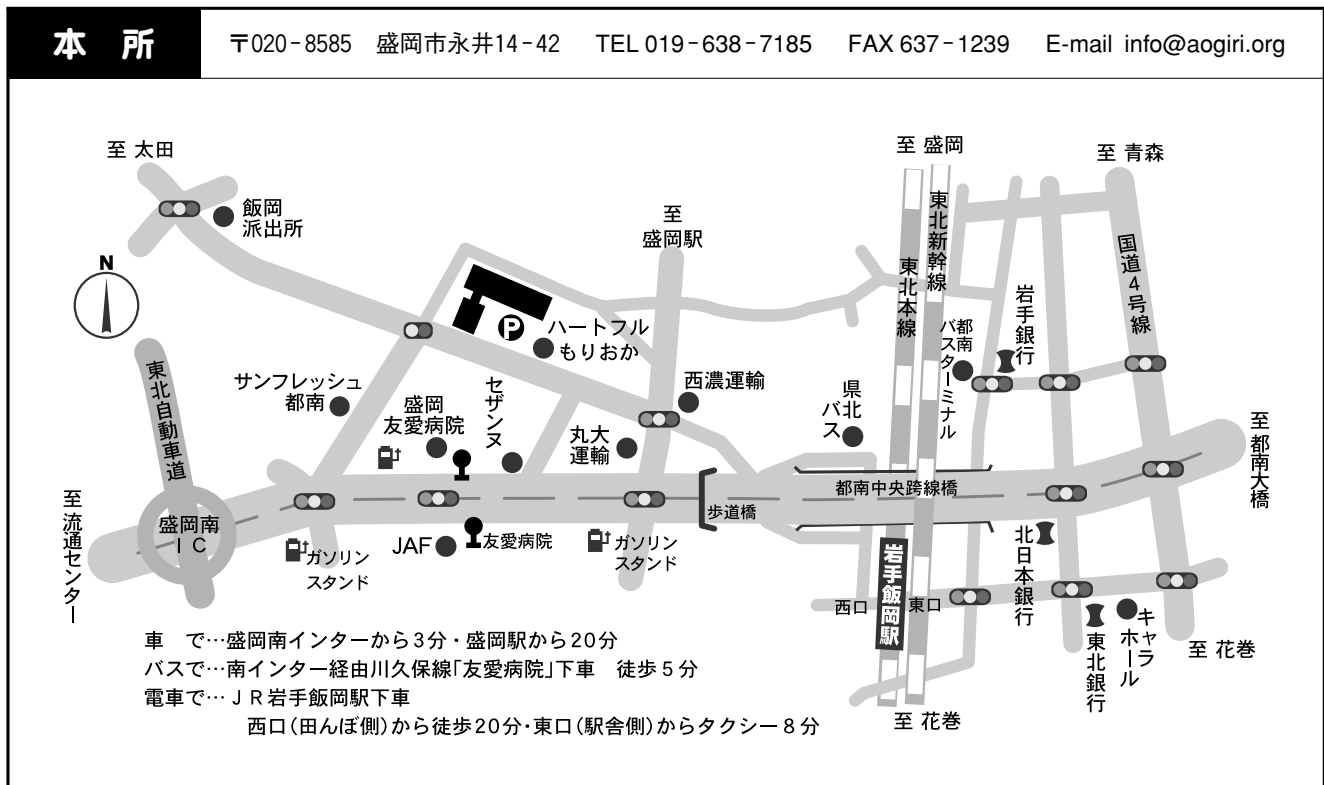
本 所

〒020-8585 盛岡市永井14-42 TEL 019-638-7185 FAX 637-1239 E-mail info@aogiri.org

至 太田
飯岡
派出所
N
東北自動車道
至 盛岡駅
P
ハートフル
もりおか
サンフレッシュ
都南
盛岡
友愛病院
セザンヌ
西濃運輸
丸大
運輸
盛岡南
IC
ガソリン
スタンド
JAF
友愛病院
ガソリン
スタンド
歩道橋
至 流通センター
至 盛岡
東北本線
東北新幹線
都南バスターミナル
県北バス
岩手銀行
国道4号線
至 青森
至 都南大橋
都南中央跨線橋
岩手飯岡駅
西口
東口
北日本銀行
東北銀行
キャラホール
至 花巻
至 花巻

車 で…盛岡南インターから3分・盛岡駅から20分
バスで…南インター経由川久保線「友愛病院」下車 徒歩5分
電車で…JR岩手飯岡駅下車
西口(田んぼ側)から徒歩20分・東口(駅舎側)からタクシー8分